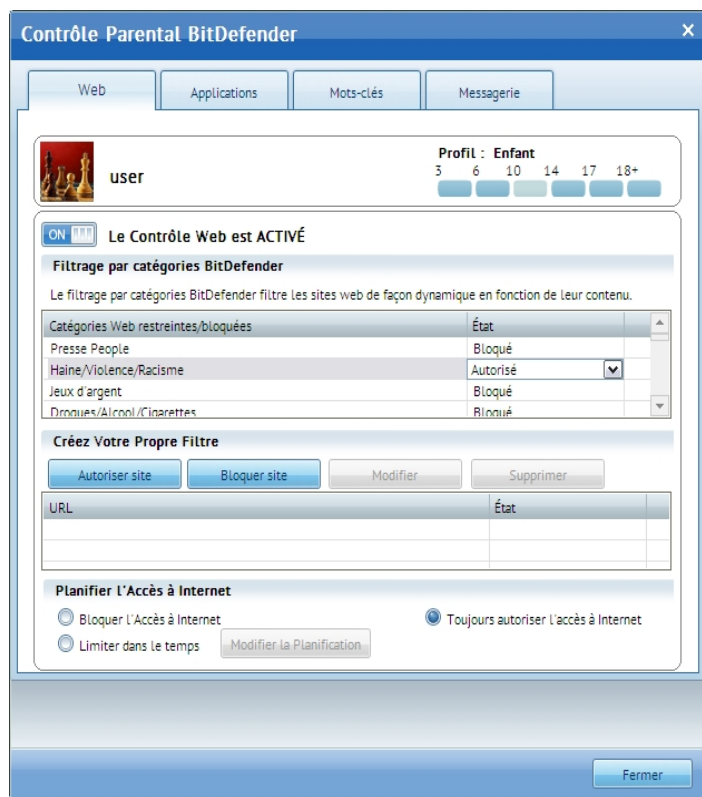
Contrôle Parental BitDefender

Web | Applications | Mots-clés | Messagerie

user

Profil : Enfant
3 6 10 14 17 18+

ON

Le Contrôle Web est ACTIVÉ

Filtrage par catégories BitDefender

Le filtrage par catégories BitDefender filtre les sites web de façon dynamique en fonction de leur contenu.

| Catégories Web restreintes/bloquées | État |
|---|---|
| Presse People | Bloqué |
| Haine/Violence/Racisme | Autorisé |
| Jeux d'argent | Bloqué |
| Drogues/Alcool/Cigarettes | Bloqué |

Créez Votre Propre Filtre

Autoriser site | Bloquer site | Modifier | Supprimer

| URL | État |
|---|---|
| | |
| | |

Planifier l'Accès à Internet

Bloquer l'Accès à Internet
Limiter dans le temps
Modifier la Planification
Toujours autoriser l'accès à Internet

Fermer